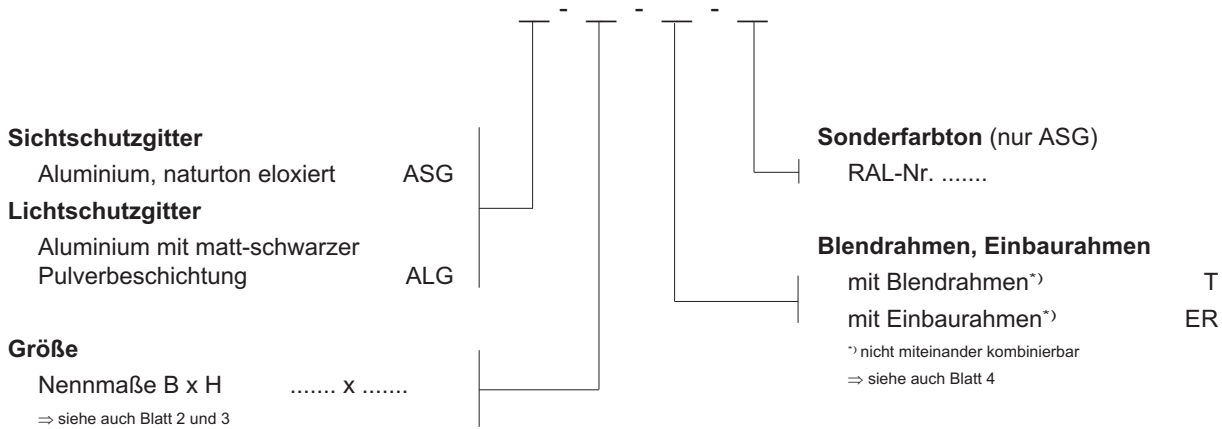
__ - __ - __ - __

**Sichtschutzgitter**
Aluminium, naturton eloxiert ASG

**Lichtschutzgitter**
Aluminium mit matt-schwarzer Pulverbeschichtung ALG

**Größe**
Nennmaße B x H ....... x .......
⇒ siehe auch Blatt 2 und 3

**Sonderfarbton** (nur ASG)
RAL-Nr. .......

**Blendrahmen, Einbaurahmen**
mit Blendrahmen$^{*)}$ T
mit Einbaurahmen$^{*)}$ ER
$^{*)}$ nicht miteinander kombinierbar
⇒ siehe auch Blatt 4